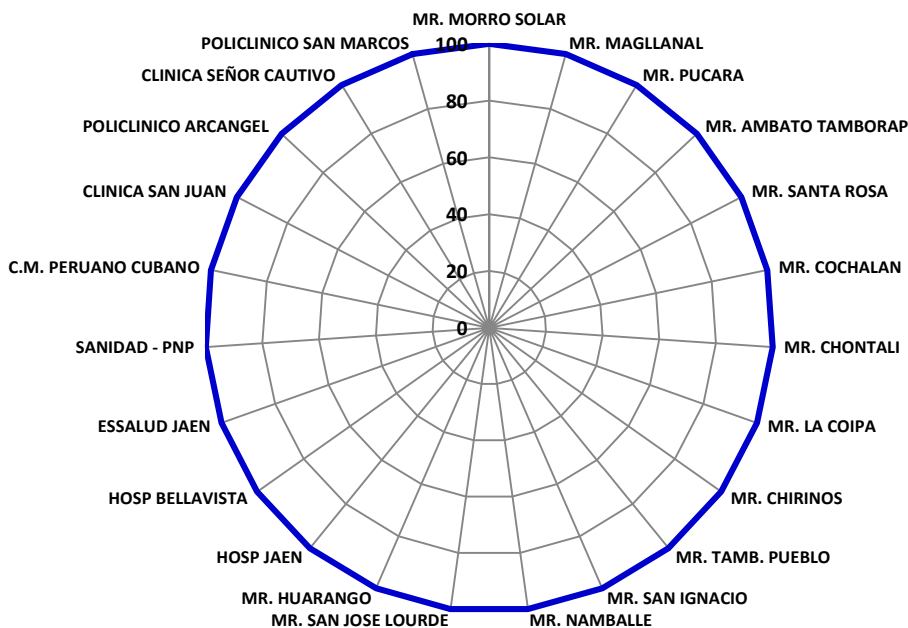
MR. MORRO SOLAR
MR. MAGLLANAL
MR. PUCARA
MR. AMBATO TAMBORAP
MR. SANTA ROSA
MR. COCHALAN
MR. CHONTALI
MR. LA COIPA
MR. CHIRINOS
MR. TAMB. PUEBLO
MR. SAN IGNACIO
MR. NAMBALLE
MR. SAN JOSE LOURDE
MR. HUARANGO
HOSP JAEN
HOSP BELLAVISTA
ESSALUD JAEN
SANIDAD - PNP
C.M. PERUANO CUBANO
CLINICA SAN JUAN
POLICLINICO ARCANGEL
CLINICA SEÑOR CAUTIVO
POLICLINICO SAN MARCOS
100
80
60
40
20
0